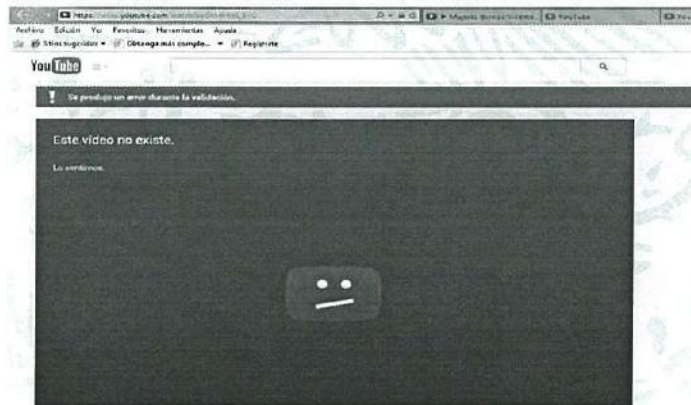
https://www.youtube.com/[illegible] YouTube
Archivo Edición Ver Favoritos Herramientas Ayuda
Sitios sugeridos ▾ Obtenga más comple... ▾ Registrate
YouTube
Se produjo un error durante la validación.
Este video no existe.
Lo sentimos.